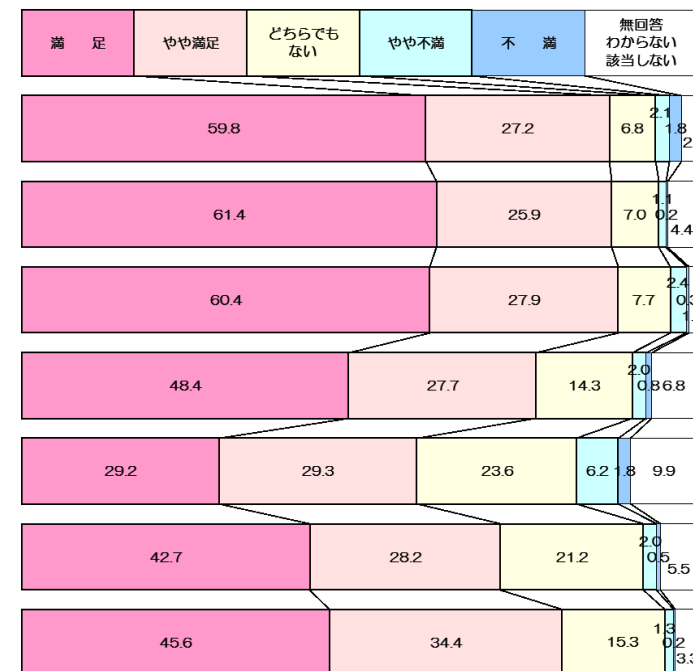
| 満　足 | やや満足 | どちらでもない | やや不満 | 不　満 | 無回答 わからない 該当しない |
|---|---|---|---|---|---|
| 59.8 | 27.2 | 6.8 | 2.1 | 1.8 | 2 |
| 61.4 | 25.9 | 7.0 | 1.1 | 0.2 | 4.4 |
| 60.4 | 27.9 | 7.7 | 2.4 | 0.3 | 1 |
| 48.4 | 27.7 | 14.3 | 2.0 | 0.8 | 6.8 |
| 29.2 | 29.3 | 23.6 | 6.2 | 1.8 | 9.9 |
| 42.7 | 28.2 | 21.2 | 2.0 | 0.5 | 5.5 |
| 45.6 | 34.4 | 15.3 | 1.3 | 0.2 | 3.3 |